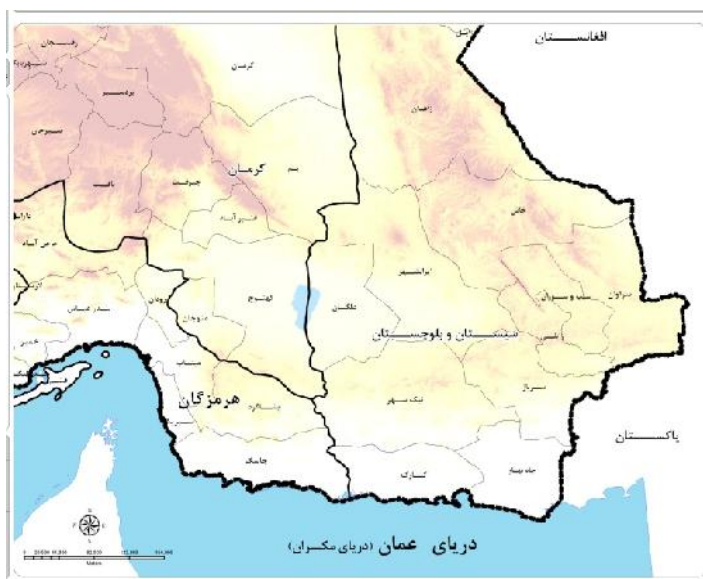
افغانستان
کرمان
سیستان و بلوچستان
هرمزگان
پاکستان
دریای عمان (دریای مکران)
زاهدان
ایرانشهر
خاش
سراوان
نیک شهر
سرباز
کنارک
چابهار
دلگان
جاسک
میناب
رودان
بم
جیرفت
کهنوج
رفسنجان
بردسیر
سیرجان
بافت
قلعه گنج
بندر عباس
فاریاب
عنبرآباد
رودبار
منوجان
Meters